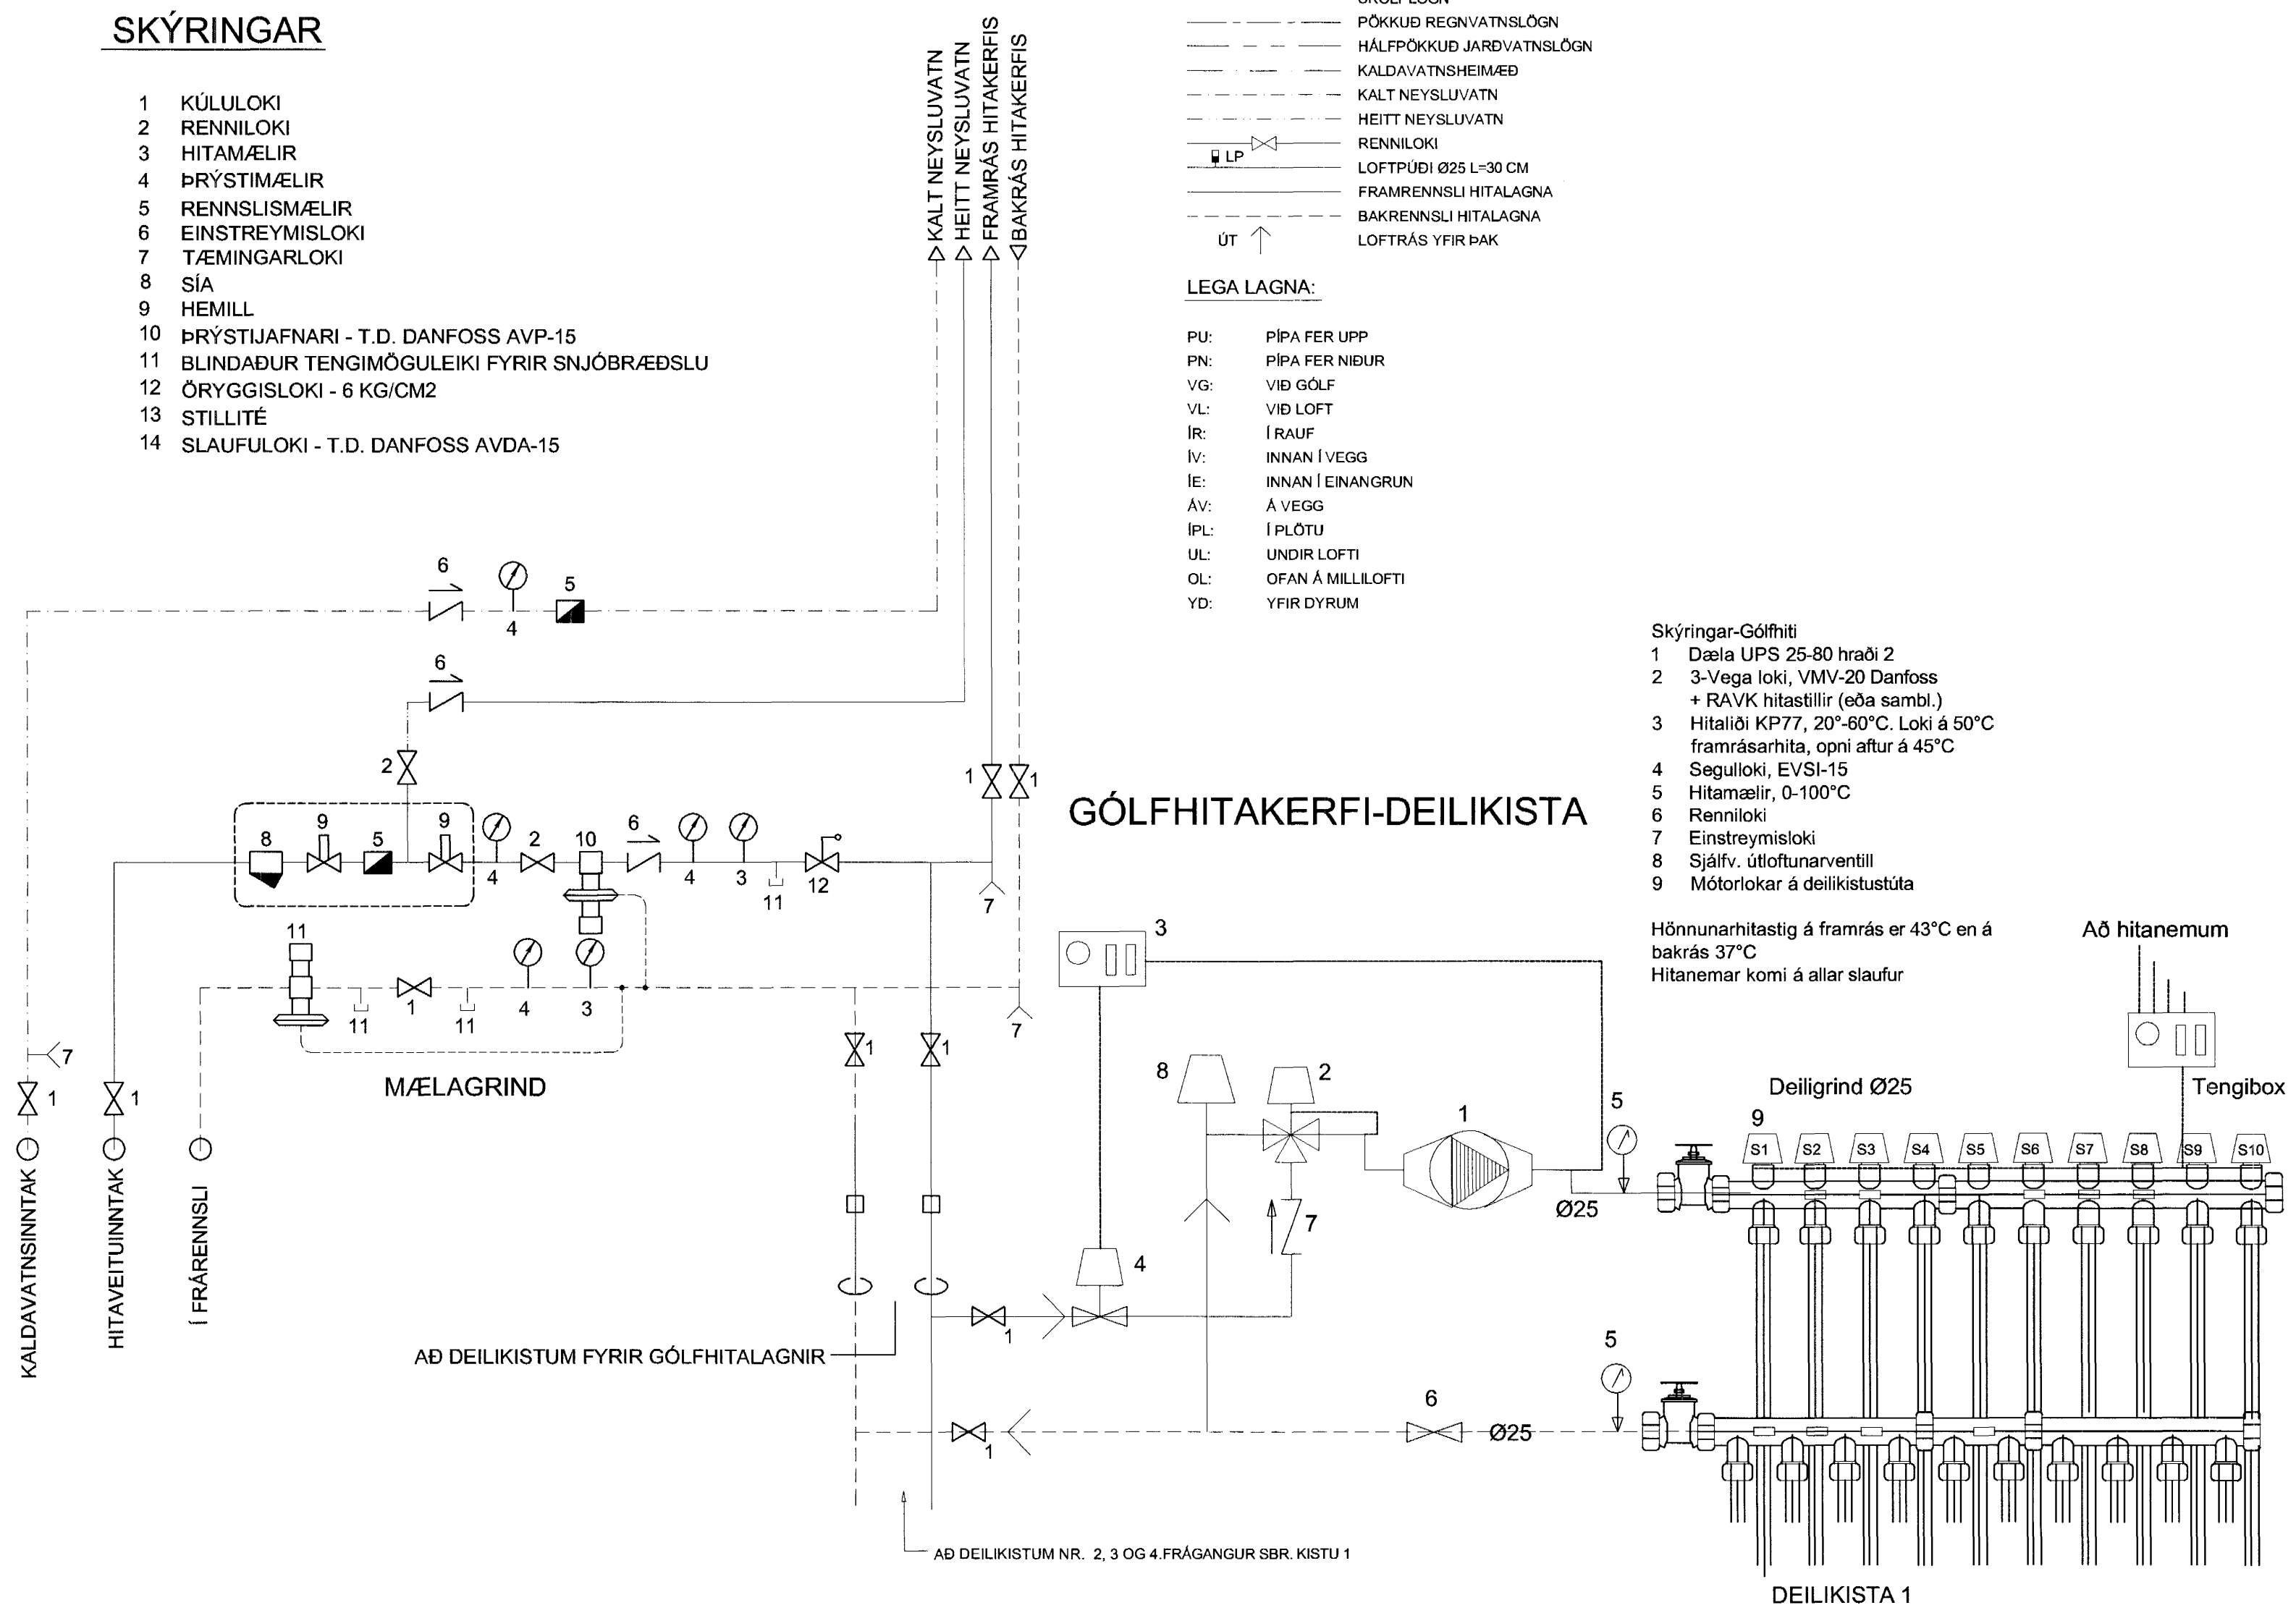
SKÝRINGAR

1 KÚLULOKI
2 RENNILOKI
3 HITAMÆLIR
4 ÞRÝSTIMÆLIR
5 RENNSLISMÆLIR
6 EINSTREYMISLOKI
7 TÆMINGARLOKI
8 SÍA
9 HEMILL
10 ÞRÝSTIJAFNARI - T.D. DANFOSS AVP-15
11 BLINDAÐUR TENGIMÖGULEIKI FYRIR SNJÓBRÆÐSLU
12 ÖRYGGISLOKI - 6 KG/CM2
13 STILLITÉ
14 SLAUFULOKI - T.D. DANFOSS AVDA-15

KALT NEYSLUVATN
HEITT NEYSLUVATN
FRAMRÁS HITAKERFIS
BAKRÁS HITAKERFIS

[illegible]
ÞÖKKUÐ REGNVATNSLÖGN
HÁLFÞÖKKUÐ JARÐVATNSLÖGN
KALDAVATNSHEIMÆÐ
KALT NEYSLUVATN
HEITT NEYSLUVATN
RENNILOKI
LP LOFTPÚÐI Ø25 L=30 CM
FRAMRENNSLI HITALAGNA
BAKRENNSLI HITALAGNA
ÚT LOFTRÁS YFIR ÞAK

LEGA LAGNA:

| PU: | PÍPA FER UPP |
|---|---|
| PN: | PÍPA FER NIÐUR |
| VG: | VIÐ GÓLF |
| VL: | VIÐ LOFT |
| ÍR: | Í RAUF |
| ÍV: | INNAN Í VEGG |
| ÍE: | INNAN Í EINANGRUN |
| ÁV: | Á VEGG |
| ÍPL: | Í PLÖTU |
| UL: | UNDIR LOFTI |
| OL: | OFAN Á MILLILOFTI |
| YD: | YFIR DYRUM |

Skýringar-Gólfhiti
1 Dæla UPS 25-80 hraði 2
2 3-Vega loki, VMV-20 Danfoss + RAVK hitastillir (eða sambl.)
3 Hitaliði KP77, 20°-60°C. Loki á 50°C framrásarhita, opni aftur á 45°C
4 Segulloki, EVSI-15
5 Hitamælir, 0-100°C
6 Renniloki
7 Einstreymisloki
8 Sjálfv. útloftunarventill
9 Mótorlokar á deilikistustúta

Hönnunarhitastig á framrás er 43°C en á bakrás 37°C
Hitanemar komi á allar slaufur

GÓLFHITAKERFI-DEILIKISTA

Að hitanemum
Tengibox
Deiligrind Ø25
S1 S2 S3 S4 S5 S6 S7 S8 S9 S10
Ø25
Ø25
DEILIKISTA 1

6 4 5 6 2 8 9 5 9 4 2 10 6 4 3 12 11 7 1 1 11 1 4 3 11 11 7 7 1 1 3 8 2 1 5 9 7 4 1 1 1 1 5 6

MÆLAGRIND
KALDAVATNSINNTAK
HITAVEITUINNTAK
Í FRÁRENNSLI
AÐ DEILIKISTUM FYRIR GÓLFHITALAGNIR
AÐ DEILIKISTUM NR. 2, 3 OG 4.FRÁGANGUR SBR. KISTU 1